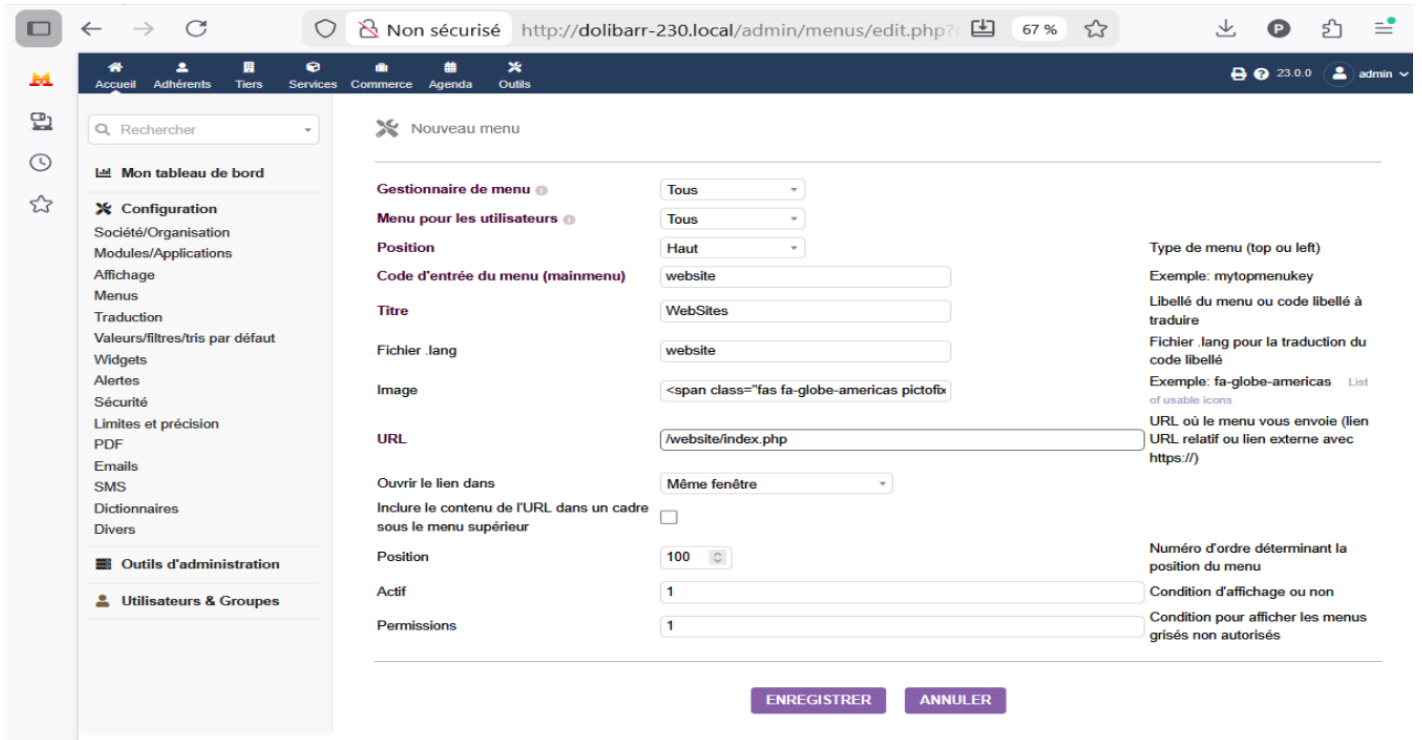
Non sécurisé http://dolibarr-230.local/admin/menus/edit.php?
67 %

Accueil Adhérents Tiers Services Commerce Agenda Outils
23.0.0 admin

Rechercher

Mon tableau de bord

Configuration
Société/Organisation
Modules/Applications
Affichage
Menus
Traduction
Valeurs/filtres/tris par défaut
Widgets
Alertes
Sécurité
Limites et précision
PDF
Emails
SMS
Dictionnaires
Divers

Outils d'administration

Utilisateurs & Groupes

Nouveau menu

| | | |
|---|---|---|
| Gestionnaire de menu | Tous | |
| Menu pour les utilisateurs | Tous | |
| Position | Haut | Type de menu (top ou left) |
| Code d'entrée du menu (mainmenu) | website | Exemple: mytopmenukey |
| Titre | WebSites | Libellé du menu ou code libellé à traduire |
| Fichier .lang | website | Fichier .lang pour la traduction du code libellé |
| Image | <span class="fas fa-globe-americas pictofix | Exemple: fa-globe-americas List of usable icons |
| URL | /website/index.php | URL où le menu vous envoie (lien URL relatif ou lien externe avec https://) |
| Ouvrir le lien dans | Même fenêtre | |
| Inclure le contenu de l'URL dans un cadre sous le menu supérieur | | |
| Position | 100 | Numéro d'ordre déterminant la position du menu |
| Actif | 1 | Condition d'affichage ou non |
| Permissions | 1 | Condition pour afficher les menus grisés non autorisés |

ENREGISTRER ANNULER